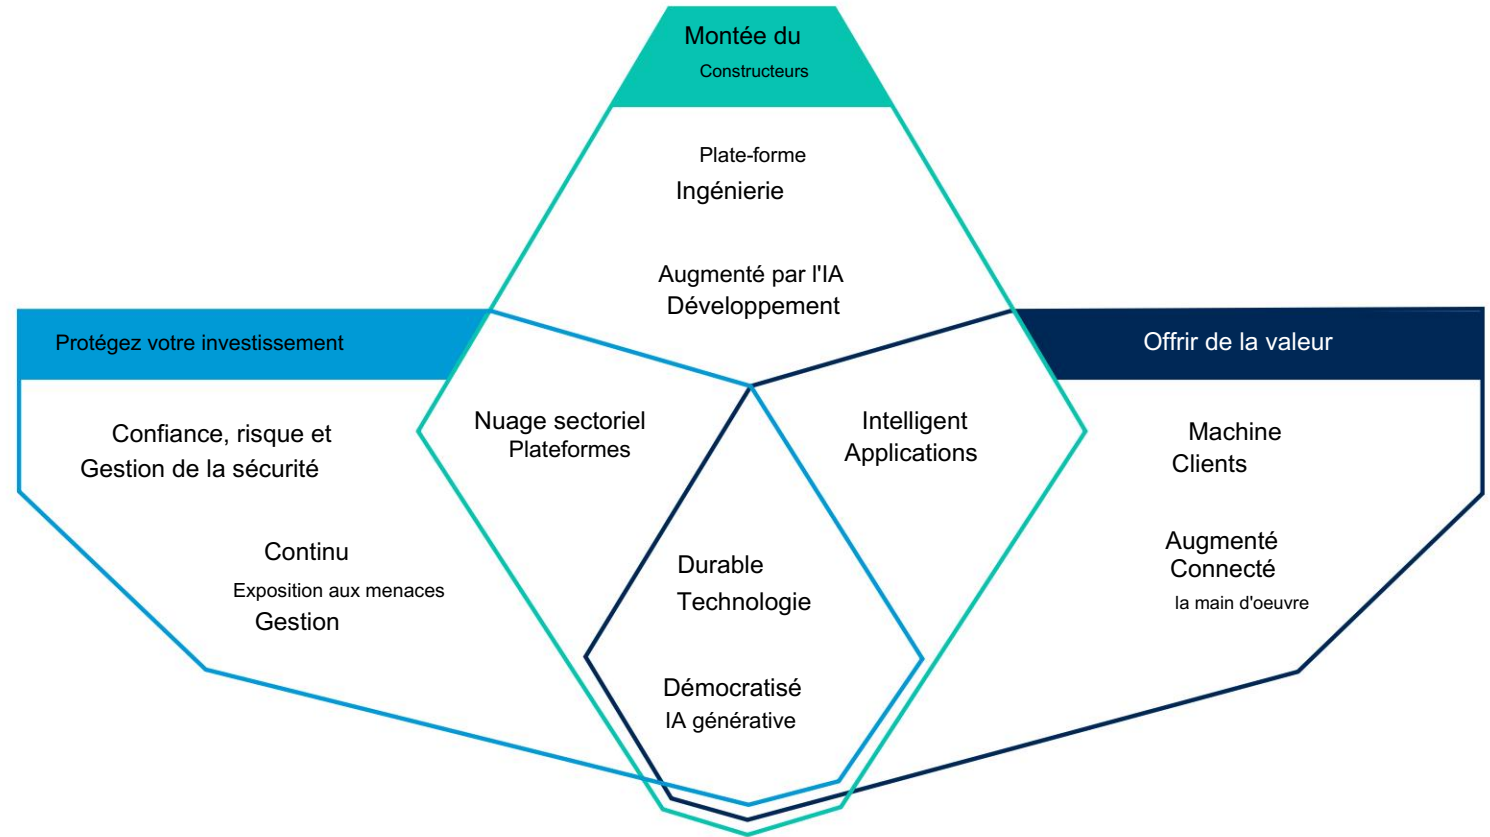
Montée du
Constructeurs

Plate-forme
Ingénierie

Augmenté par l'IA
Développement

Protégez votre investissement

Confiance, risque et
Gestion de la sécurité

Continu
Exposition aux menaces
Gestion

Nuage sectoriel
Plateformes

Intelligent
Applications

Offrir de la valeur

Machine
Clients

Augmenté
Connecté
la main d'oeuvre

Durable
Technologie

Démocratisé
IA générative